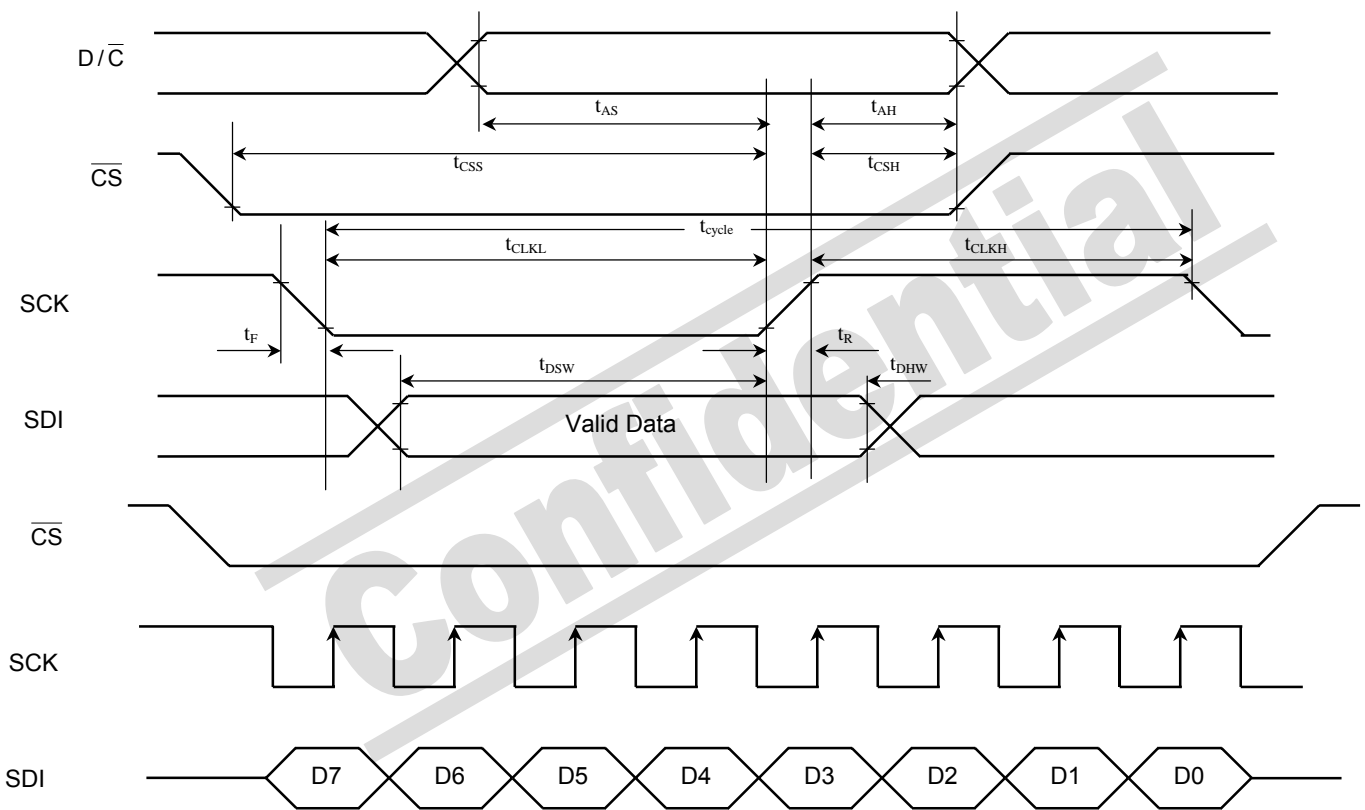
$D/\overline{C}$

$t_{AS}$

$t_{AH}$

$\overline{CS}$

$t_{CSS}$

$t_{CSH}$

$t_{cycle}$

$t_{CLKL}$

$t_{CLKH}$

SCK

$t_F$

$t_R$

$t_{DSW}$

$t_{DHW}$

SDI

Valid Data

Confidential

$\overline{CS}$

SCK

SDI

D7 D6 D5 D4 D3 D2 D1 D0